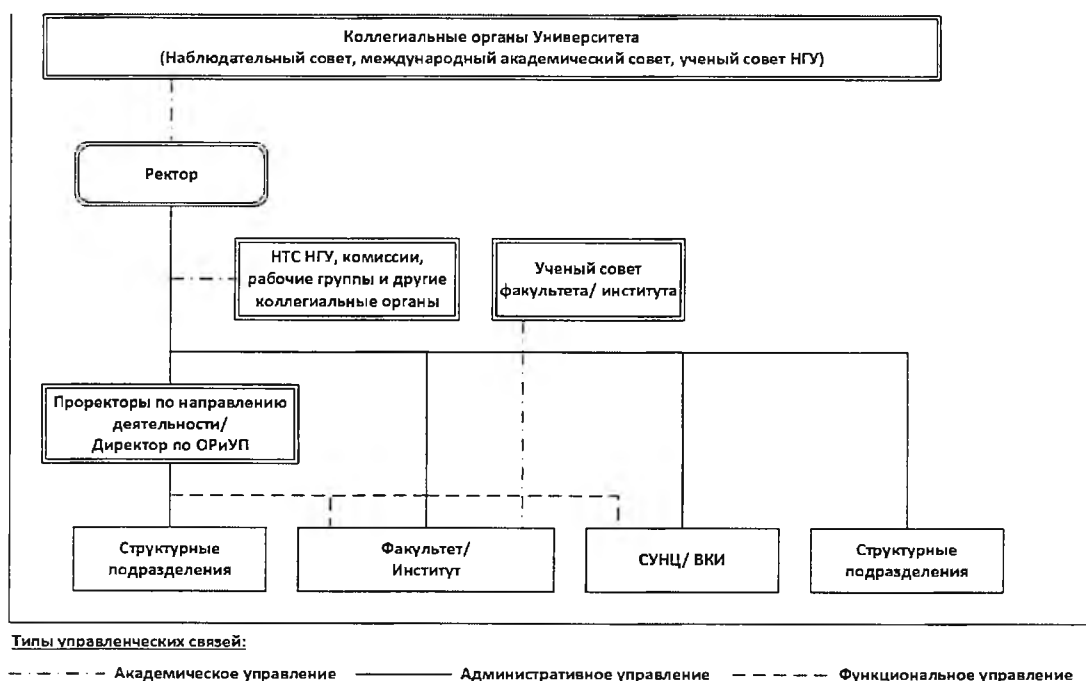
Коллегиальные органы Университета
(Наблюдательный совет, международный академический совет, ученый совет НГУ)

Ректор

НТС НГУ, комиссии, рабочие группы и другие коллегиальные органы

Ученый совет факультета/ института

Проректоры по направлению деятельности/ Директор по ОРиУП

Структурные подразделения

Факультет/ Институт

СУНЦ/ ВКИ

Структурные подразделения

Типы управленческих связей:

Академическое управление

Административное управление

Функциональное управление